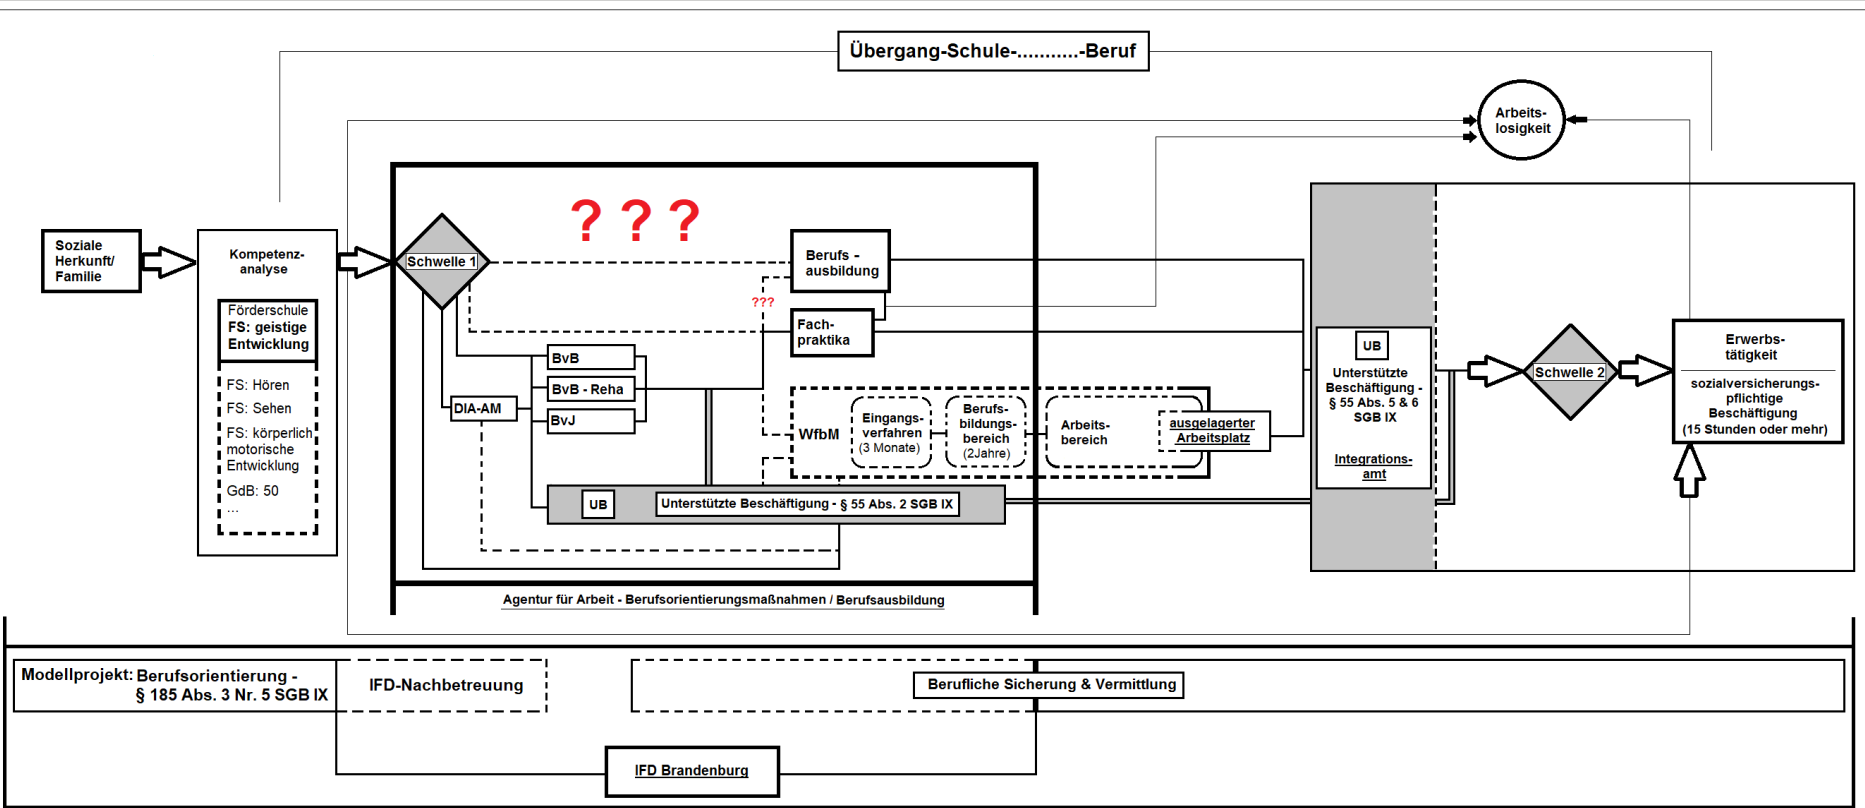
Übergang-Schule-..........-Beruf

Arbeits-losigkeit

Soziale Herkunft/ Familie

Kompetenz-analyse

Förderschule
FS: geistige Entwicklung

FS: Hören
FS: Sehen
FS: körperlich motorische Entwicklung
GdB: 50
...

Schwelle 1

? ? ?

Berufs - ausbildung

???

Fach-praktika

BvB
BvB - Reha
BvJ
DIA-AM

WfbM
Eingangs-verfahren (3 Monate)
Berufs-bildungs-bereich (2Jahre)
Arbeits-bereich
ausgelagerter Arbeitsplatz

UB
Unterstützte Beschäftigung - § 55 Abs. 2 SGB IX

Agentur für Arbeit - Berufsorientierungsmaßnahmen / Berufsausbildung

UB
Unterstützte Beschäftigung - § 55 Abs. 5 & 6 SGB IX

Integrations-amt

Schwelle 2

Erwerbs-tätigkeit
sozialversicherungs-pflichtige Beschäftigung (15 Stunden oder mehr)

Modellprojekt: Berufsorientierung - § 185 Abs. 3 Nr. 5 SGB IX

IFD-Nachbetreuung

Berufliche Sicherung & Vermittlung

IFD Brandenburg